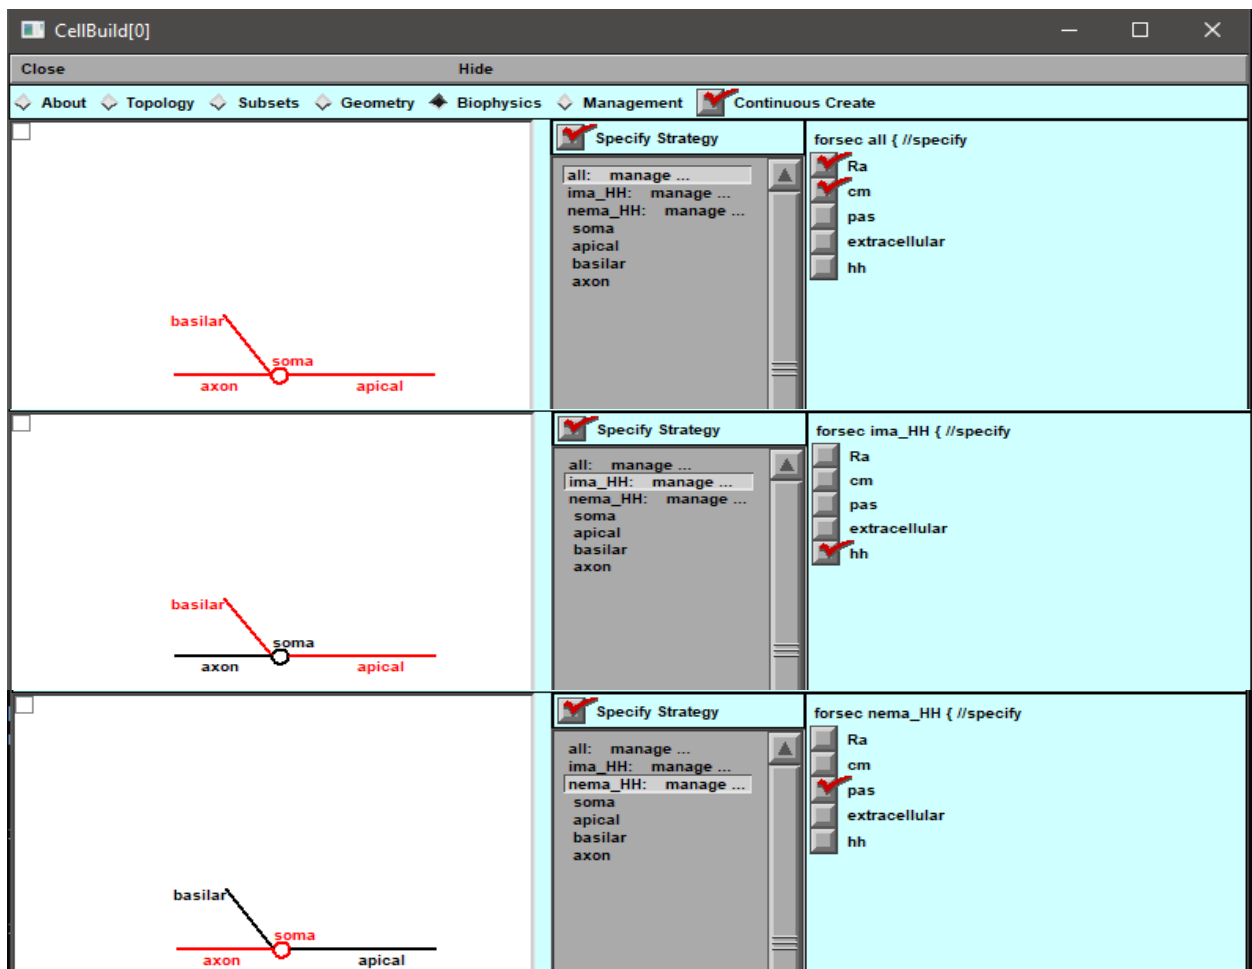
CellBuild[0]

Close Hide

About Topology Subsets Geometry Biophysics Management Continuous Create

Specify Strategy

all: manage ...
ima_HH: manage ...
nema_HH: manage ...
soma
apical
basilar
axon

forsec all { //specify
Ra
cm
pas
extracellular
hh

basilar
soma
axon
apical

Specify Strategy

all: manage ...
ima_HH: manage ...
nema_HH: manage ...
soma
apical
basilar
axon

forsec ima_HH { //specify
Ra
cm
pas
extracellular
hh

basilar
soma
axon
apical

Specify Strategy

all: manage ...
ima_HH: manage ...
nema_HH: manage ...
soma
apical
basilar
axon

forsec nema_HH { //specify
Ra
cm
pas
extracellular
hh

basilar
soma
axon
apical